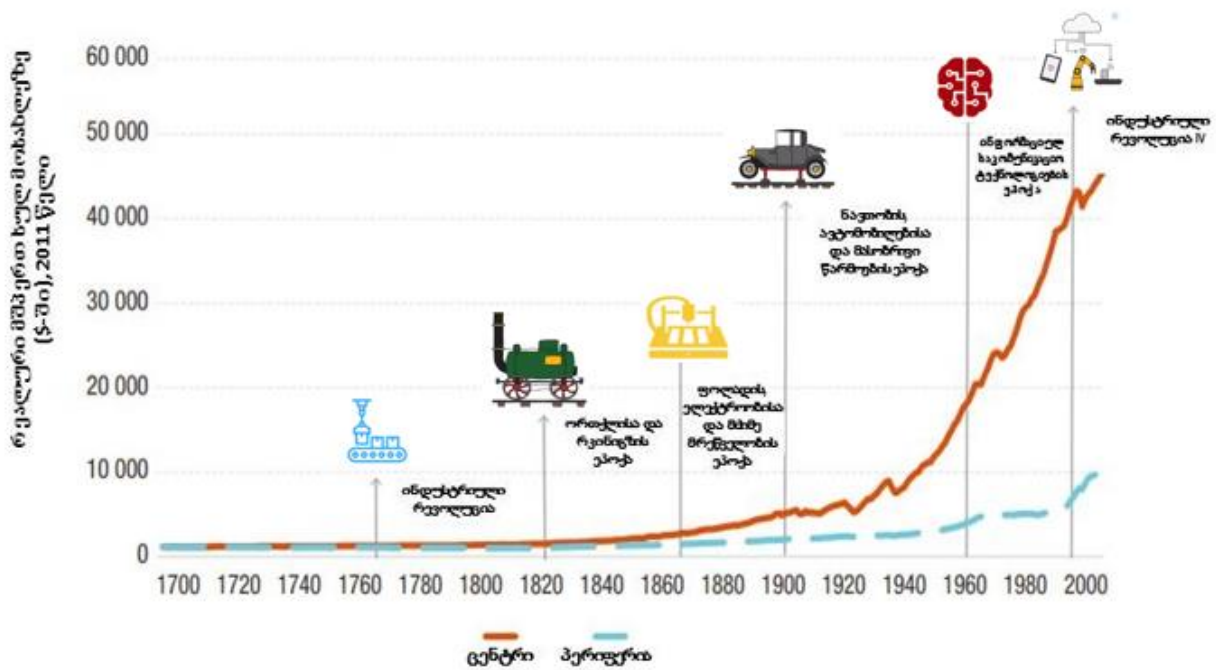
რეალური მშპ ერთ სულ მოსახლეზე ($-ში), 2011 წელი

60 000
50 000
40 000
30 000
20 000
10 000
0

1700 1720 1740 1760 1780 1800 1820 1840 1860 1880 1900 1920 1940 1960 1980 2000

ინდუსტრიული რევოლუცია

ორთქლისა და რკინიგზის ეპოქა

ფოლადის, ელექტროობისა და მძიმე მრეწველობის ეპოქა

ნავთობის, ავტომობილებისა და მასობრივი წარმოების ეპოქა

ინფორმაციისა და საკომუნიკაციო ტექნოლოგიების ეპოქა

ინდუსტრიული რევოლუცია IV

ცენტრი
პერიფერია